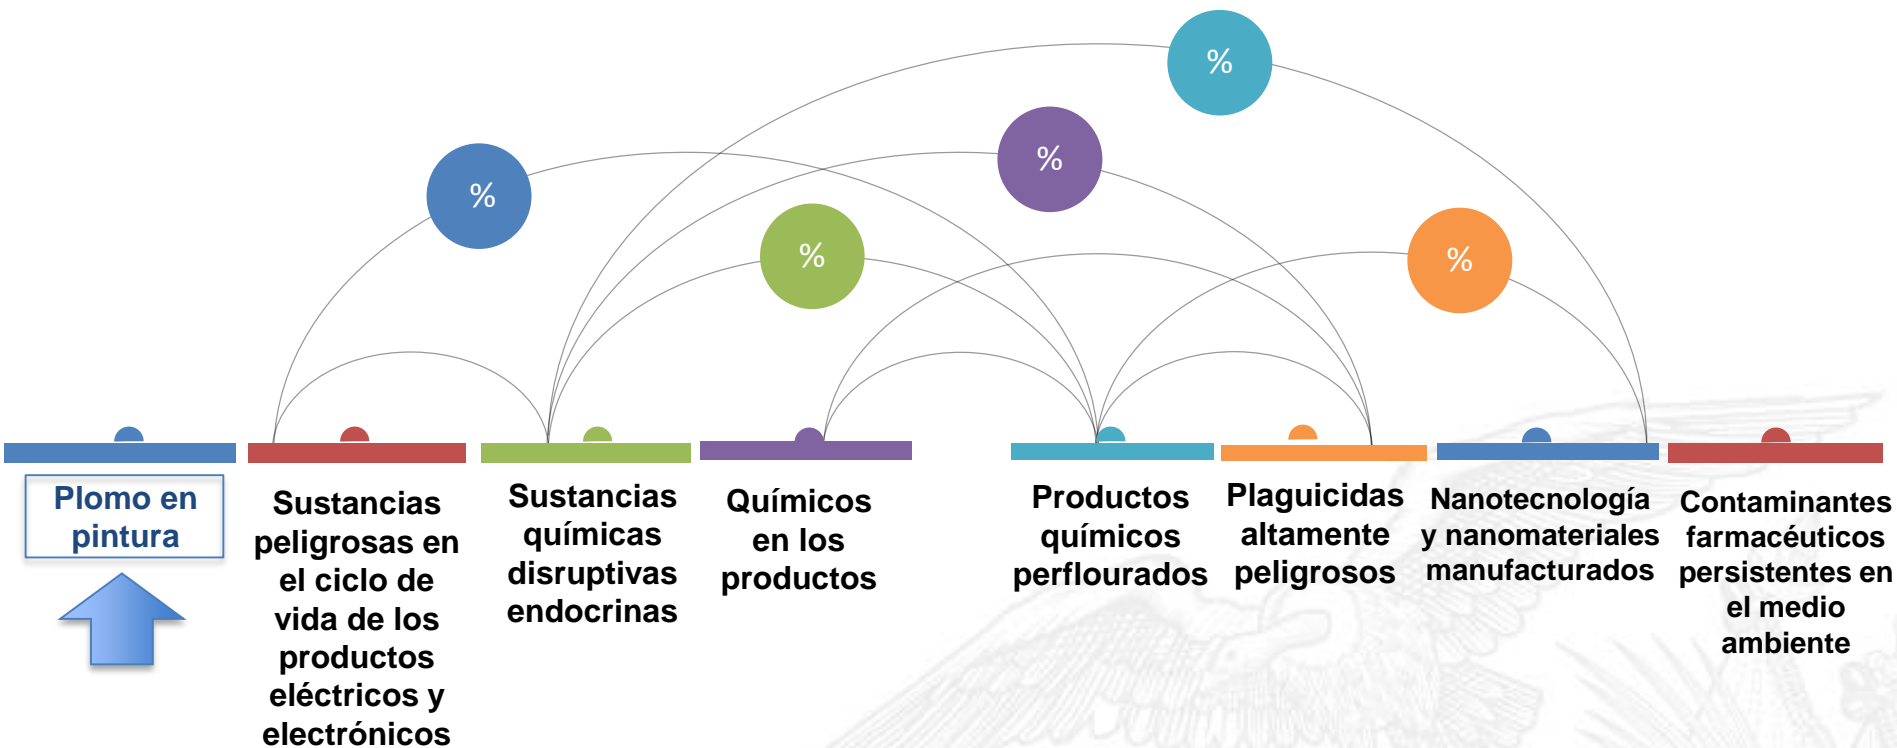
%

%

%

%

%

Plomo en pintura

Sustancias peligrosas en el ciclo de vida de los productos eléctricos y electrónicos

Sustancias químicas disruptivas endocrinas

Químicos en los productos

Productos químicos perflourados

Plaguicidas altamente peligrosos

Nanotecnología y nanomateriales manufacturados

Contaminantes farmacéuticos persistentes en el medio ambiente